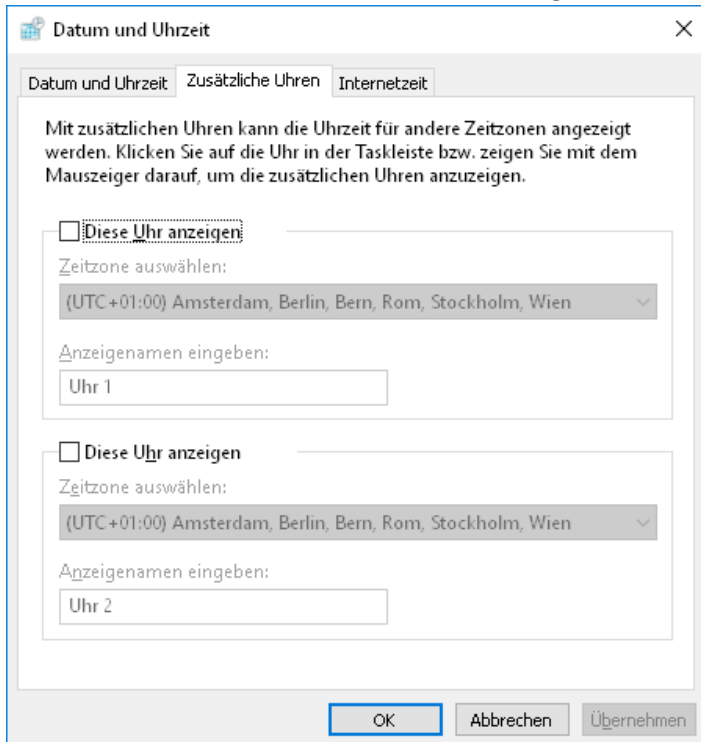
Datum und Uhrzeit

×

Datum und Uhrzeit | Zusätzliche Uhren | Internetzeit

Mit zusätzlichen Uhren kann die Uhrzeit für andere Zeitzonen angezeigt werden. Klicken Sie auf die Uhr in der Taskleiste bzw. zeigen Sie mit dem Mauszeiger darauf, um die zusätzlichen Uhren anzuzeigen.

Diese Uhr anzeigen

Zeitzone auswählen:

(UTC+01:00) Amsterdam, Berlin, Bern, Rom, Stockholm, Wien

Anzeigenamen eingeben:

Uhr 1

Diese Uhr anzeigen

Zeitzone auswählen:

(UTC+01:00) Amsterdam, Berlin, Bern, Rom, Stockholm, Wien

Anzeigenamen eingeben:

Uhr 2

OK

Abbrechen

Übernehmen